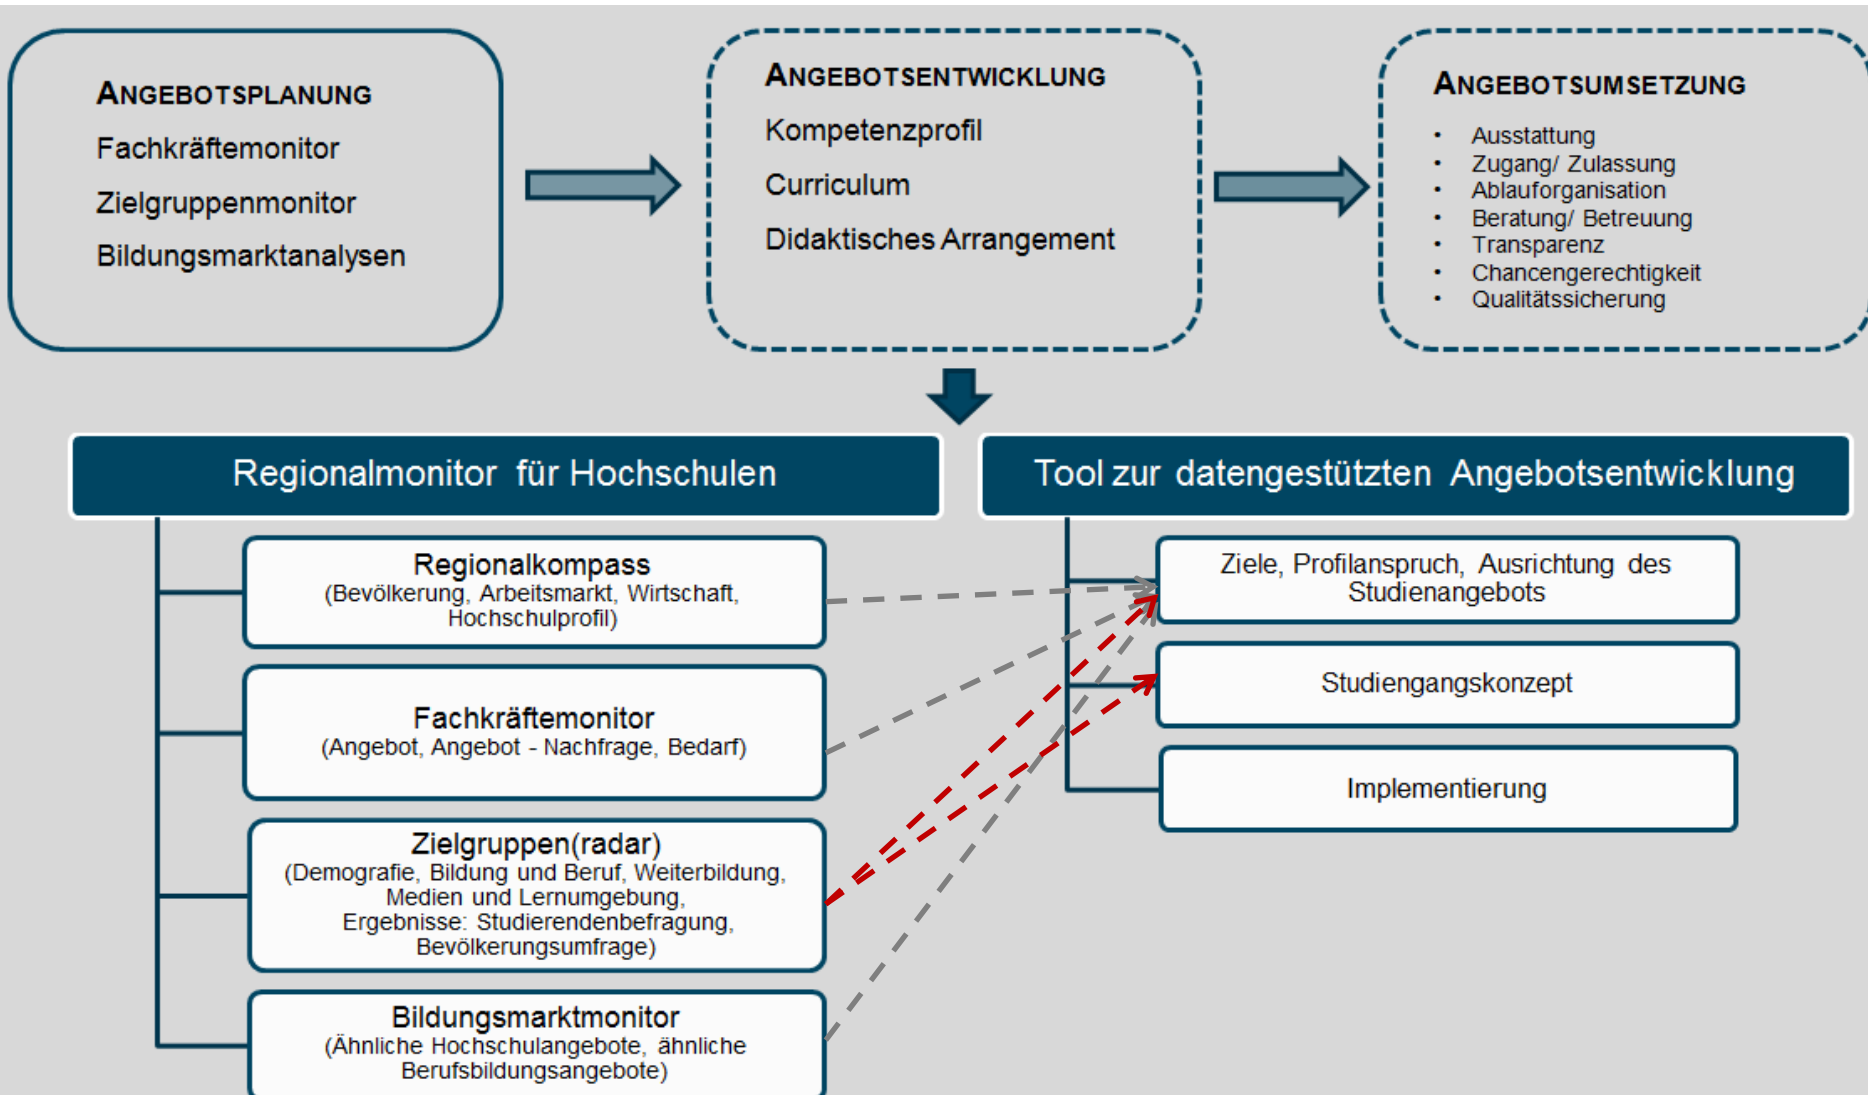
ANGEBOTSPLANUNG
Fachkräftemonitor
Zielgruppenmonitor
Bildungsmarktanalysen

ANGEBOTSENTWICKLUNG
Kompetenzprofil
Curriculum
Didaktisches Arrangement

ANGEBOTSUMSETZUNG
- Ausstattung
- Zugang/ Zulassung
- Ablauforganisation
- Beratung/ Betreuung
- Transparenz
- Chancengerechtigkeit
- Qualitätssicherung

Regionalmonitor für Hochschulen

Regionalkompass
(Bevölkerung, Arbeitsmarkt, Wirtschaft, Hochschulprofil)

Fachkräftemonitor
(Angebot, Angebot - Nachfrage, Bedarf)

Zielgruppen(radar)
(Demografie, Bildung und Beruf, Weiterbildung, Medien und Lernumgebung, Ergebnisse: Studierendenbefragung, Bevölkerungsumfrage)

Bildungsmarktmonitor
(Ähnliche Hochschulangebote, ähnliche Berufsbildungsangebote)

Tool zur datengestützten Angebotsentwicklung

Ziele, Profilanspruch, Ausrichtung des Studienangebots

Studiengangskonzept

Implementierung